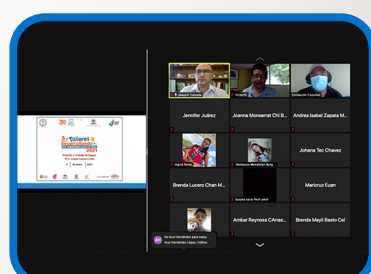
Talleres
2021

Joaquin Canada
Vicente
Extensión Cozumel
Jennifer Juárez
Joanna Monserrat Chi B...
Andrea Isabel Zapata M...
Ingrid Perez
Hermencio Bermudez Burg...
Johana Tec Chavez
Susana sarai Pech yeeh
Brenda Lucero Chan M...
Marinuz Euan
Ambar Reynosa CArras...
Brenda Mayli Basto Cel
De: Itzel Hernández para todos
Itzel Hernández López, Utifbac